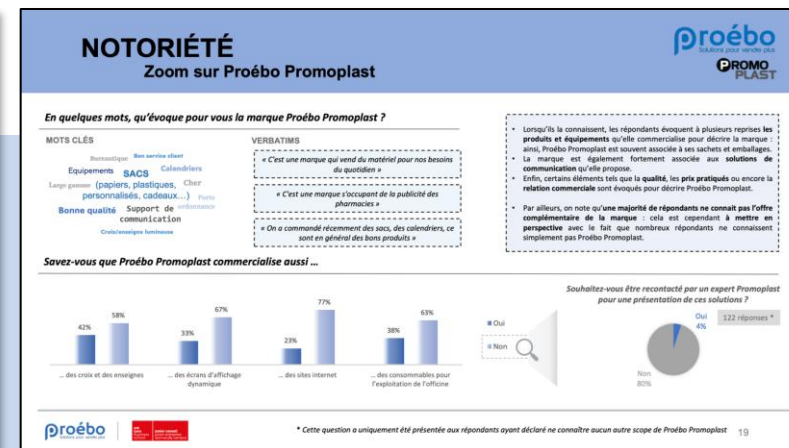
NOTORIÉTÉ
Zoom sur Proébo Promoplast

proébo
Solutions pour vendre plus
PROMO PLAST

En quelques mots, qu'évoque pour vous la marque Proébo Promoplast ?

MOTS CLÉS

Bureautique Bon service client
Equipements SACS Calendriers
Large gamme (papiers, plastiques, Cher personnalisés, cadeaux…) Porte ordonnance
Bonne qualité Support de communication
Croix/enseigne lumineuse

VERBATIMS

« C'est une marque qui vend du matériel pour nos besoins du quotidien »

« C'est une marque s'occupant de la publicité des pharmacies »

« On a commandé récemment des sacs, des calendriers, ce sont en général des bons produits »

• Lorsqu'ils la connaissent, les répondants évoquent à plusieurs reprises les produits et équipements qu'elle commercialise pour décrire la marque : ainsi, Proébo Promoplast est souvent associée à ses sachets et emballages.
• La marque est également fortement associée aux solutions de communication qu'elle propose.
• Enfin, certains éléments tels que la qualité, les prix pratiques ou encore la relation commerciale sont évoqués pour décrire Proébo Promoplast.

• Par ailleurs, on note qu'une majorité de répondants ne connait pas l'offre complémentaire de la marque : cela est cependant à mettre en perspective avec le fait que nombreux répondants ne connaissent simplement pas Proébo Promoplast.

Savez-vous que Proébo Promoplast commercialise aussi …

42% 58%
… des croix et des enseignes

33% 67%
… des écrans d'affichage dynamique

23% 77%
… des sites internet

38% 63%
… des consommables pour l'exploitation de l'officine

Oui
Non

Souhaitez-vous être recontacté par un expert Promoplast pour une présentation de ces solutions ?

122 réponses *

Oui
4%

Non
80%

proébo

* Cette question a uniquement été présentée aux répondants ayant déclaré ne connaître aucun autre scope de Proébo Promoplast 19